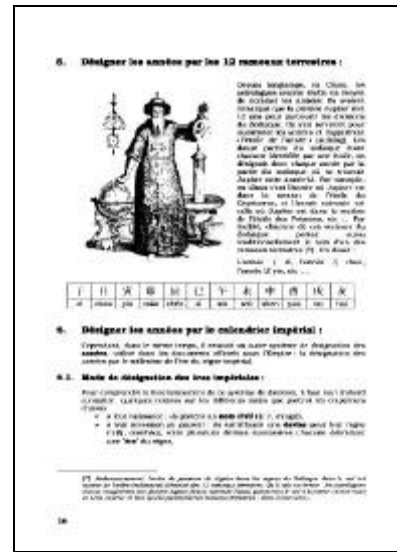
5. Désigner les années par les 12 rameaux terrestres :

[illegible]

| 子 | 丑 | 寅 | 卯 | 辰 | 巳 | 午 | 未 | 申 | 酉 | 戌 | 亥 |
|---|---|---|---|---|---|---|---|---|---|---|---|
| zi | chou | yin | mao | chen | si | wu | wei | shen | you | xu | hai |

6. Désigner les années par le calendrier impérial :

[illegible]

6.1. Mode de désignation des ères impériales :

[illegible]

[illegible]

16